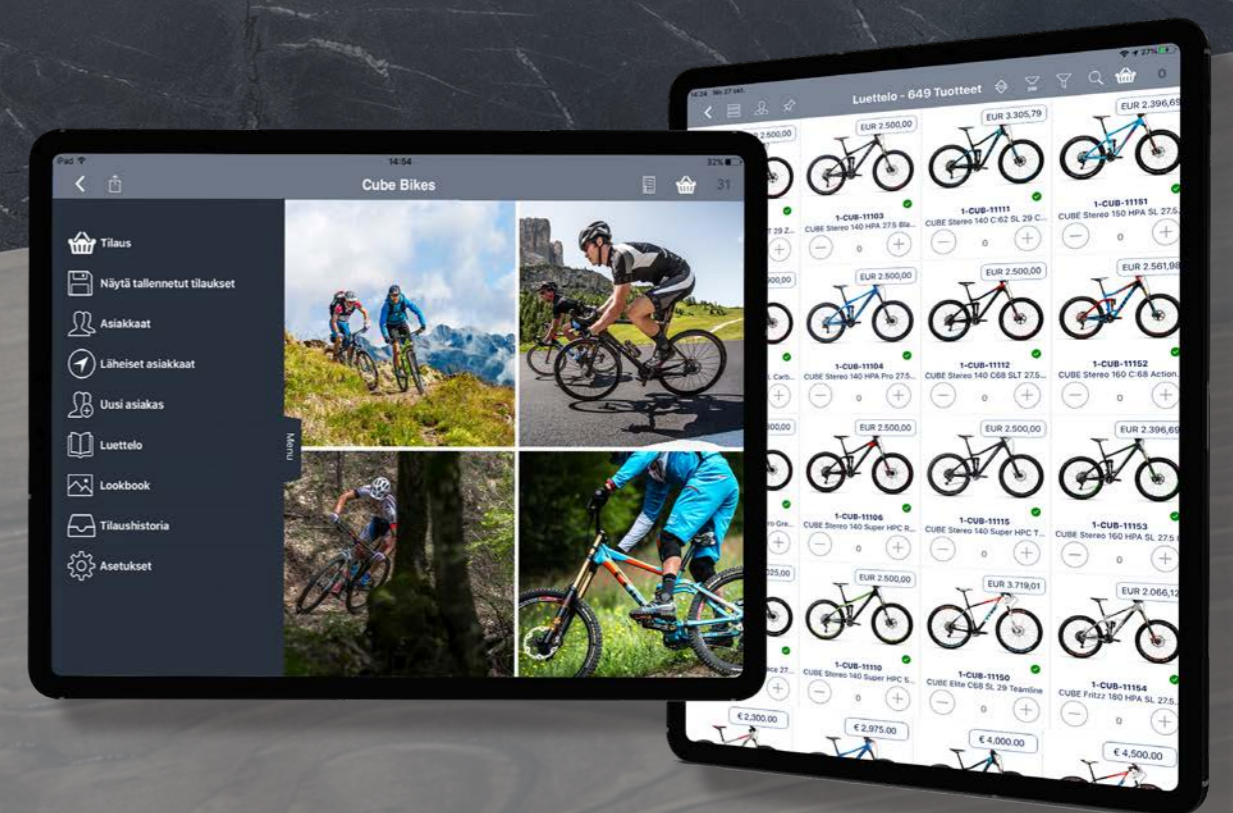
iPad
14:54
32%
Cube Bikes
31

Tilaus
Näytä tallennetut tilaukset
Asiakkaat
Läheiset asiakkaat
Uusi asiakas
Luettelo
Lookbook
Tilaushistoria
Asetukset

Menu

14:24 Wo 27 lok.
27%
Luettelo - 649 Tuotteet
0

2.500,00
LT 29 Z...
EUR 2.500,00
1-CUB-11103
CUBE Stereo 140 HPA 27.5 Bla...
0
EUR 3.305,79
1-CUB-11111
CUBE Stereo 140 C:62 SL 29 C...
0
EUR 2.396,69
1-CUB-11151
CUBE Stereo 150 HPA SL 27.5...
0

900,00
. Carb...
EUR 2.500,00
1-CUB-11104
CUBE Stereo 140 HPA Pro 27.5...
0
EUR 2.500,00
1-CUB-11112
CUBE Stereo 140 C:68 SLT 27.5...
0
EUR 2.561,98
1-CUB-11152
CUBE Stereo 160 C:68 Action...
0

900,00
ro Gre...
EUR 2.500,00
1-CUB-11106
CUBE Stereo 140 Super HPC R...
0
EUR 2.500,00
1-CUB-11115
CUBE Stereo 140 Super HPC T...
0
EUR 2.396,69
1-CUB-11153
CUBE Stereo 160 HPA SL 27.5...
0

225,00
ce 27...
EUR 2.500,00
1-CUB-11110
CUBE Stereo 140 Super HPC S...
0
EUR 3.719,01
1-CUB-11150
CUBE Elite C68 SL 29 Teamline
0
EUR 2.066,12
1-CUB-11154
CUBE Fritzz 180 HPA SL 27.5...
0

€ 2,300.00
€ 2,975.00
€ 4,000.00
€ 4,500.00